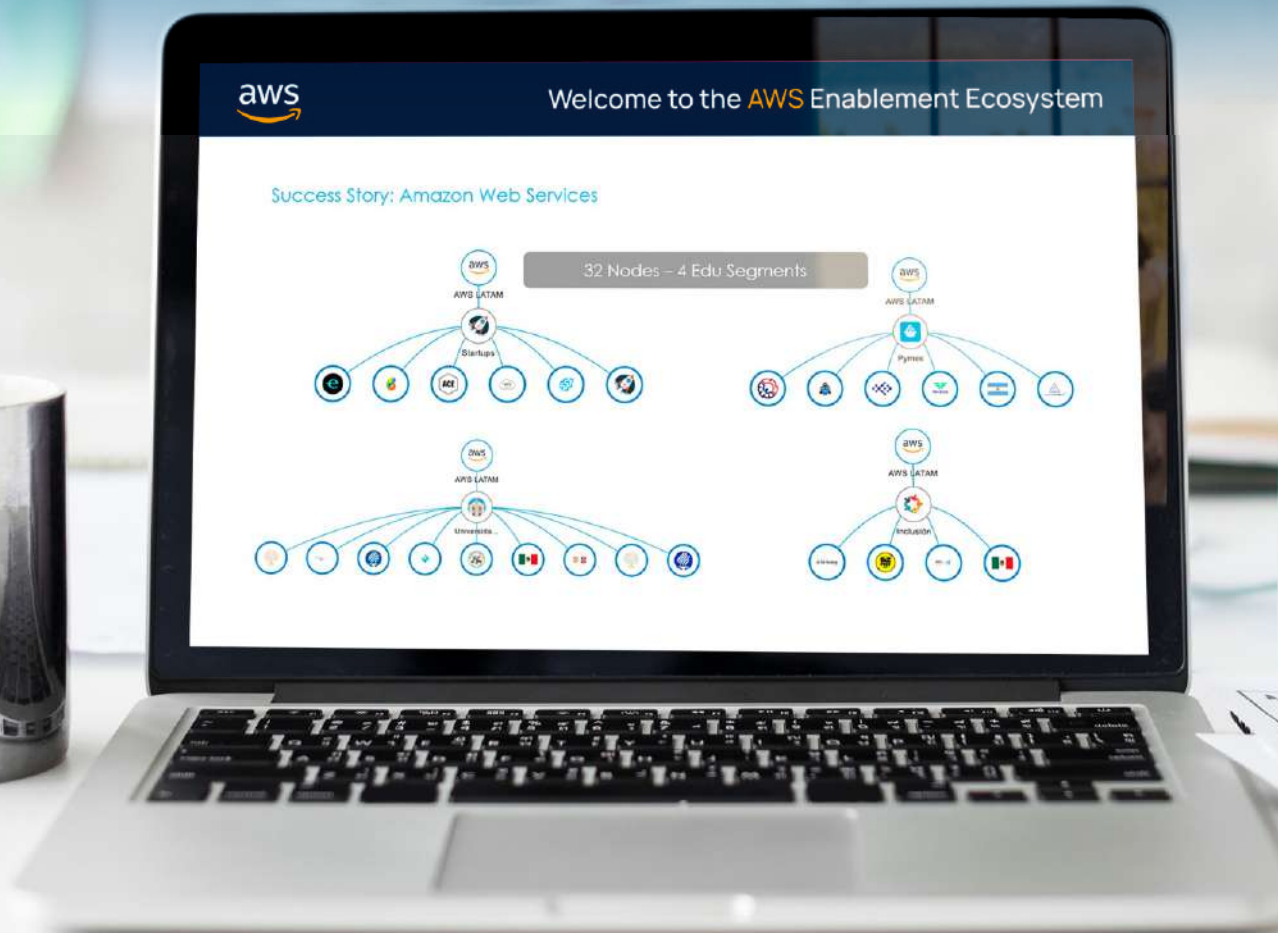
aws

Welcome to the AWS Enablement Ecosystem

Success Story: Amazon Web Services

32 Nodes – 4 Edu Segments

aws
AWS LATAM
Startups

ACE

aws
AWS LATAM
Pymes

aws
AWS LATAM
Universida...

aws
AWS LATAM
Inclusión